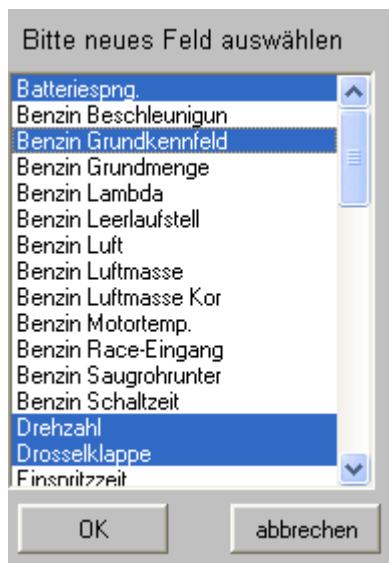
Bitte neues Feld auswählen

Batteriespng.
Benzin Beschleunigun
Benzin Grundkennfeld
Benzin Grundmenge
Benzin Lambda
Benzin Leerlaufstell
Benzin Luft
Benzin Luftmasse
Benzin Luftmasse Kor
Benzin Motortemp.
Benzin Race-Eingang
Benzin Saugrohrunter
Benzin Schaltzeit
Drehzahl
Drosselklappe
Einspritzzeit

OK
abbrechen